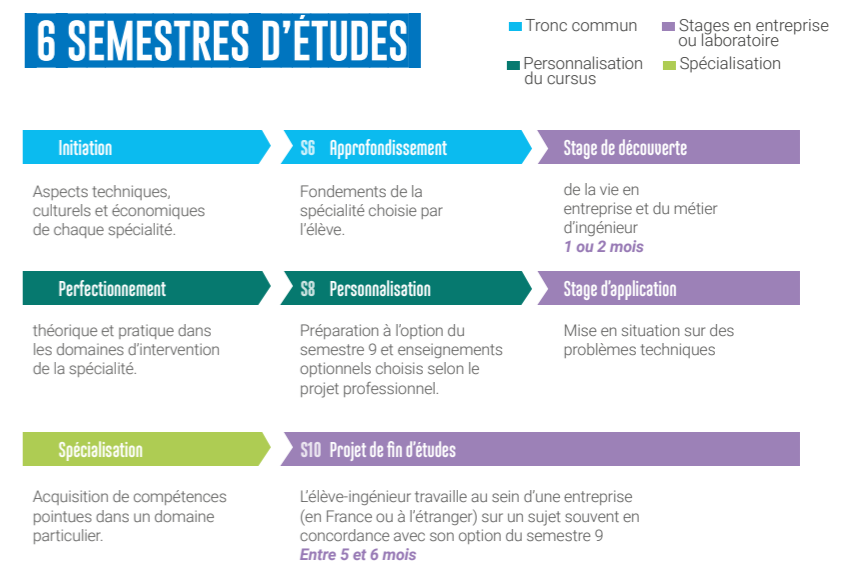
6 SEMESTRES D'ÉTUDES

Tronc commun
Stages en entreprise ou laboratoire
Personnalisation du cursus
Spécialisation

Initiation

Aspects techniques, culturels et économiques de chaque spécialité.

S6 Approfondissement

Fondements de la spécialité choisie par l'élève.

Stage de découverte

de la vie en entreprise et du métier d'ingénieur
1 ou 2 mois

Perfectionnement

théorique et pratique dans les domaines d'intervention de la spécialité.

S8 Personnalisation

Préparation à l'option du semestre 9 et enseignements optionnels choisis selon le projet professionnel.

Stage d'application

Mise en situation sur des problèmes techniques

Spécialisation

Acquisition de compétences pointues dans un domaine particulier.

S10 Projet de fin d'études

L'élève-ingénieur travaille au sein d'une entreprise (en France ou à l'étranger) sur un sujet souvent en concordance avec son option du semestre 9
Entre 5 et 6 mois